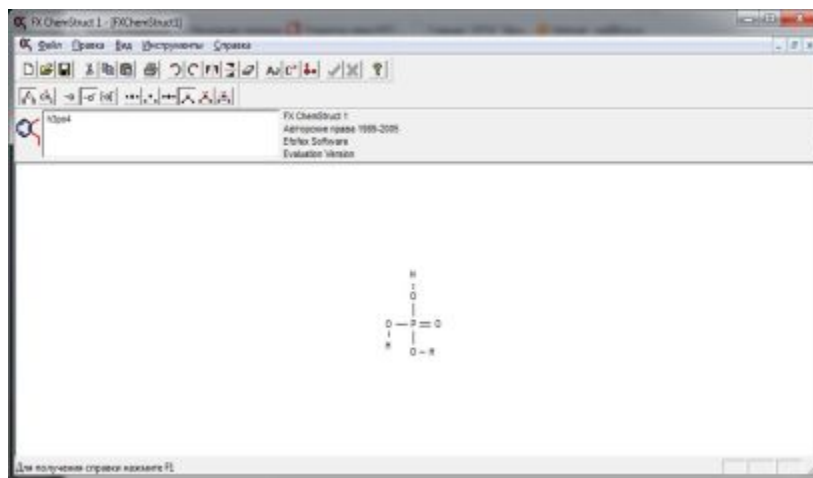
FX ChemStruct 1 - [FXChemStruct1]

Файл Правка Вид Инструменты Справка

H3po4

FX ChemStruct 1
Авторские права 1999-2005
Efofex Software
Evaluation Version

H
O
O — P = O
H
O — H

Для получения справки нажмите F1